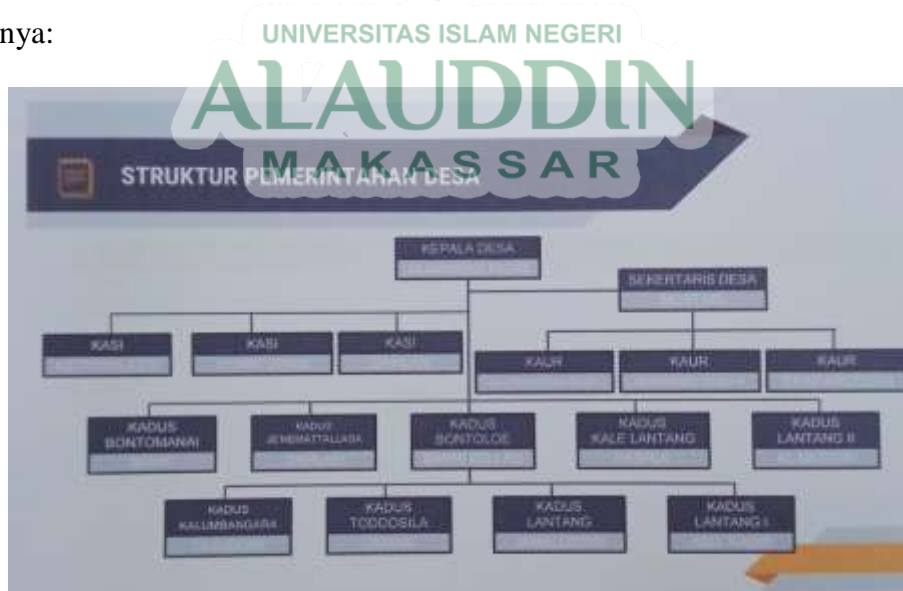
nya:

UNIVERSITAS ISLAM NEGERI
ALAUDDIN
MAKASSAR

STRUKTUR PEMERINTAHAN DESA

KEPALA DESA
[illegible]

SEKERTARIS DESA
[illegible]

KASI
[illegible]

KASI
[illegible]

KASI
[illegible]

KAUR
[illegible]

KAUR
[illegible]

KAUR
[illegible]

KADUS BONTOMANAI
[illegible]

KADUS JENEMATTALASA
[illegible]

KADUS BONTOLOE
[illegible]

KADUS KALE LANTANG
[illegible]

KADUS LANTANG II
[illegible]

KADUS KALUMBANGARA
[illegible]

KADUS TODDOSILA
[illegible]

KADUS LANTANG
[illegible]

KADUS LANTANG I
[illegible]